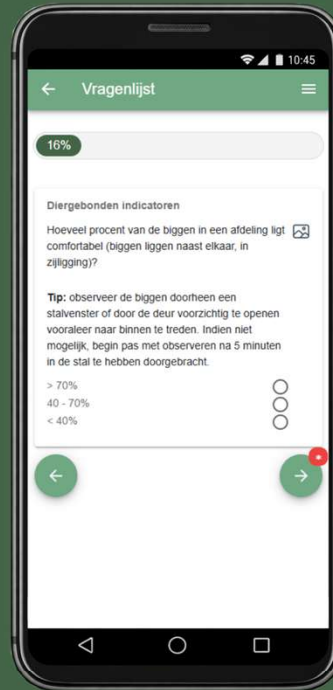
10:45

Vragenlijst

16%

Diergebonden indicatoren

Hoeveel procent van de biggen in een afdeling ligt comfortabel (biggen liggen naast elkaar, in zijligging)?

**Tip:** observeer de biggen doorheen een stalvenster of door de deur voorzichtig te openen vooraleer naar binnen te treden. Indien niet mogelijk, begin pas met observeren na 5 minuten in de stal te hebben doorgebracht.

> 70%
40 - 70%
< 40%